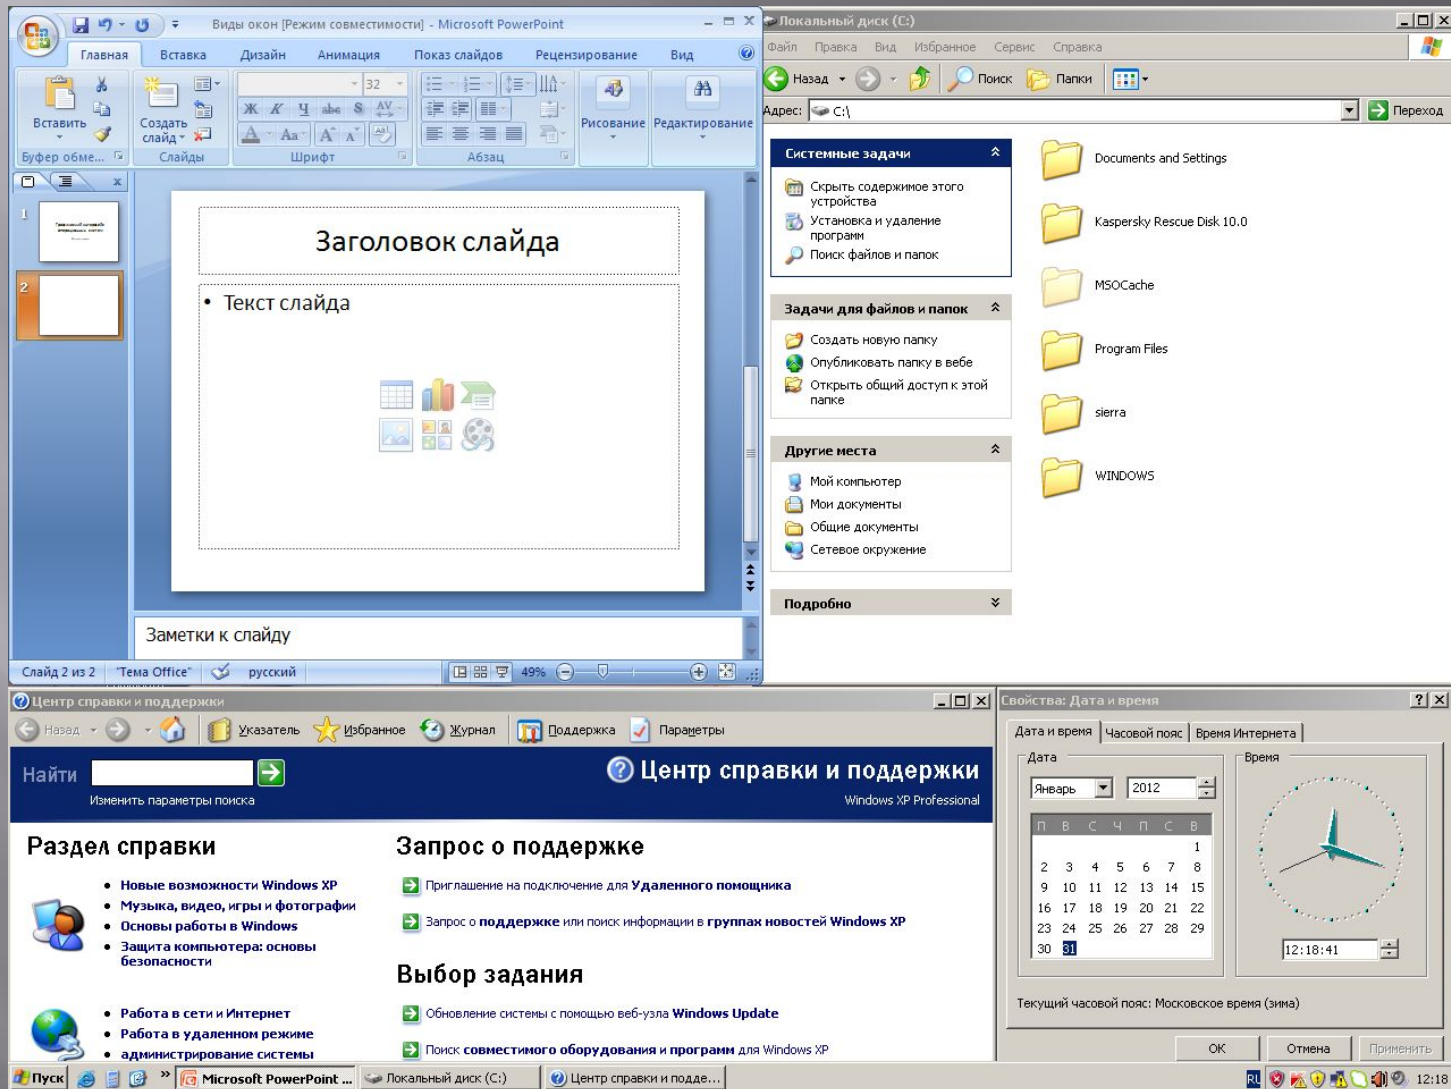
Виды окон [Режим совместимости] - Microsoft PowerPoint

Главная Вставка Дизайн Анимация Показ слайдов Рецензирование Вид

Вставить Создать слайд Буфер обме... Слайды Шрифт Абзац Рисование Редактирование

32

Заголовок слайда

• Текст слайда

Заметки к слайду

Слайд 2 из 2 "Тема Office" русский 49%

Локальный диск (C:)

Файл Правка Вид Избранное Сервис Справка

Назад Поиск Папки

Адрес: C:\ Переход

Системные задачи

Скрыть содержимое этого устройства

Установка и удаление программ

Поиск файлов и папок

Задачи для файлов и папок

Создать новую папку

Опубликовать папку в вебе

Открыть общий доступ к этой папке

Другие места

Мой компьютер

Мои документы

Общие документы

Сетевое окружение

Подробно

Documents and Settings

Kaspersky Rescue Disk 10.0

MSOCache

Program Files

sierra

WINDOWS

Центр справки и поддержки

Назад Указатель Избранное Журнал Поддержка Параметры

Найти

Изменить параметры поиска

Центр справки и поддержки

Windows XP Professional

Раздел справки

• Новые возможности Windows XP

• Музыка, видео, игры и фотографии

• Основы работы в Windows

• Защита компьютера: основы безопасности

• Работа в сети и Интернет

• Работа в удаленном режиме

• администрирование системы

Запрос о поддержке

Приглашение на подключение для Удаленного помощника

Запрос о поддержке или поиск информации в группах новостей Windows XP

Выбор задания

Обновление системы с помощью веб-узла Windows Update

Поиск совместимого оборудования и программ для Windows XP

Свойства: Дата и время

Дата и время Часовой пояс Время Интернета

Дата

Январь 2012

| П | В | С | Ч | П | С | В |
|---|---|---|---|---|---|---|
| | | | | | | 1 |
| 2 | 3 | 4 | 5 | 6 | 7 | 8 |
| 9 | 10 | 11 | 12 | 13 | 14 | 15 |
| 16 | 17 | 18 | 19 | 20 | 21 | 22 |
| 23 | 24 | 25 | 26 | 27 | 28 | 29 |
| 30 | 31 | | | | | |

Время

12:18:41

Текущий часовой пояс: Московское время (зима)

ОК Отмена Применить

Пуск Microsoft PowerPoint ... Локальный диск (C:) Центр справки и подде... RU 12:18